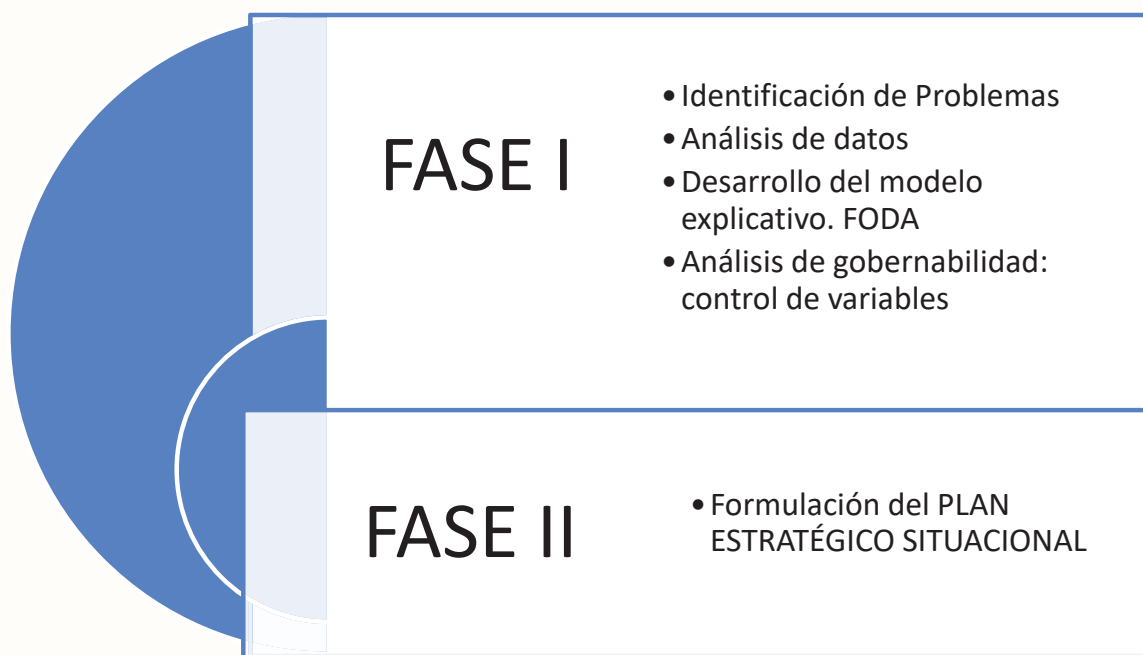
FASE I

- Identificación de Problemas
- Análisis de datos
- Desarrollo del modelo explicativo. FODA
- Análisis de gobernabilidad: control de variables

FASE II

- Formulación del PLAN ESTRATÉGICO SITUACIONAL